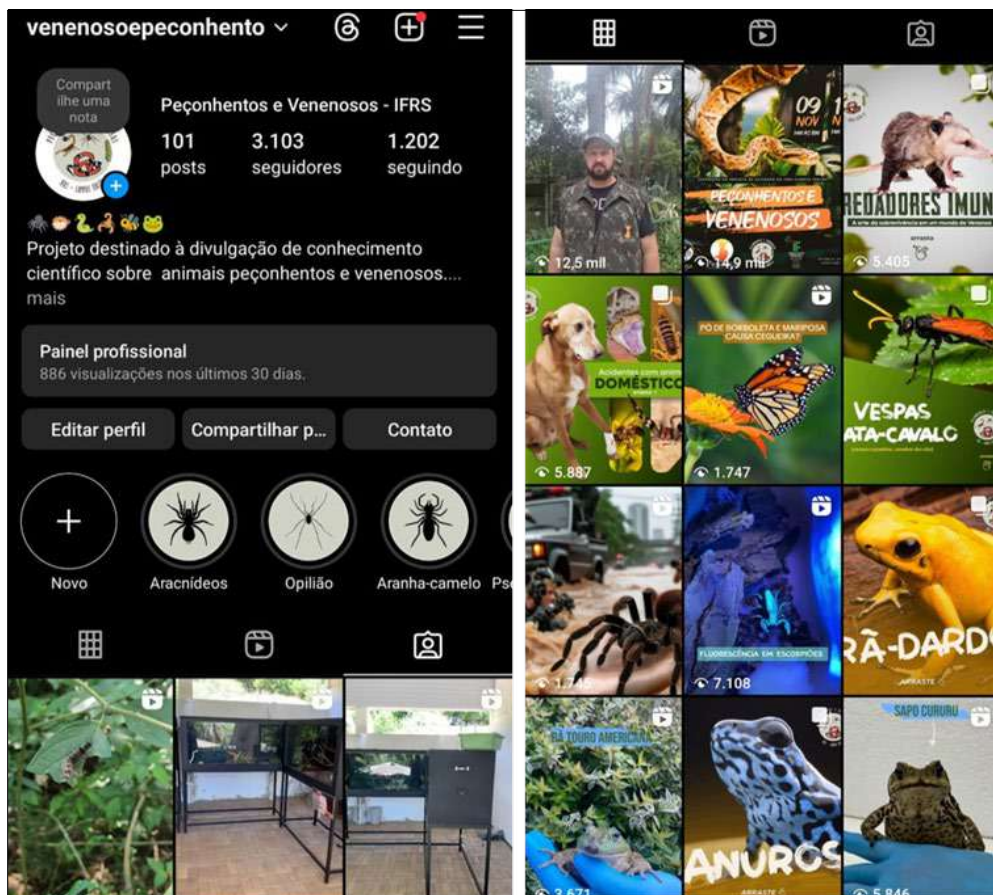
venenosoepeconhento

Compartilhe uma nota

Peçonhentos e Venenosos - IFRS

101 posts
3.103 seguidores
1.202 seguindo

🕷️🐡🐍🦂🐝🐸
Projeto destinado à divulgação de conhecimento científico sobre animais peçonhentos e venenosos.... mais

Painel profissional
886 visualizações nos últimos 30 dias.

Editar perfil
Compartilhar p...
Contato

Novo
Aracnídeos
Opilião
Aranha-camelo
Ps

12,5 mil

09 NOV

PEÇONHENTOS E VENENOSOS

14,9 mil

PREDADORES IMUN

A arte da sobrevivência em um mundo de Venenos

ARRASTE

5.405

Acidentes com animais DOMÉSTICO

5.887

PÓ DE BORBOLETA E MARIPOSA CAUSA CEGUEIRA?

1.747

VESPAS ATA-CAVALO

1.745

FLUORESCÊNCIA EM ESCORPIÕES

7.108

RÃ-DARDO

ARRASTE

RÃ TOURO AMERICANA

3.671

ANUROS

ARRASTE

SAPO CURURU

5.846